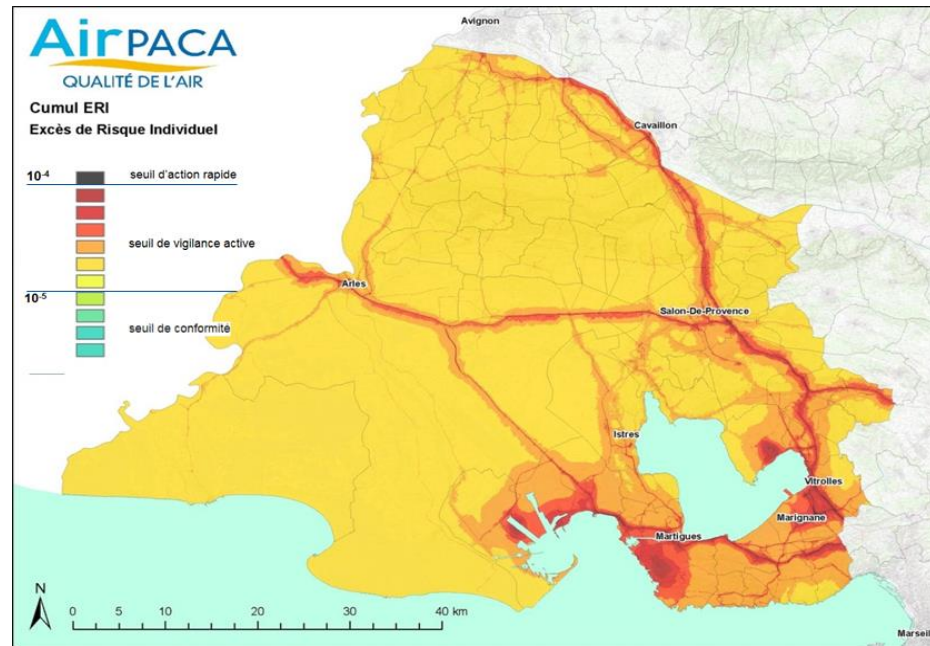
AirPACA
QUALITÉ DE L'AIR

Cumul ERI
Excès de Risque Individuel

$10^{-4}$ seuil d'action rapide
seuil de vigilance active
$10^{-5}$
seuil de conformité

Avignon
Cavaillon
Arles
Salon-De-Provence
Istres
Vitrolles
Marignane
Martigues
Marseil

N
0 5 10 20 30 40 km